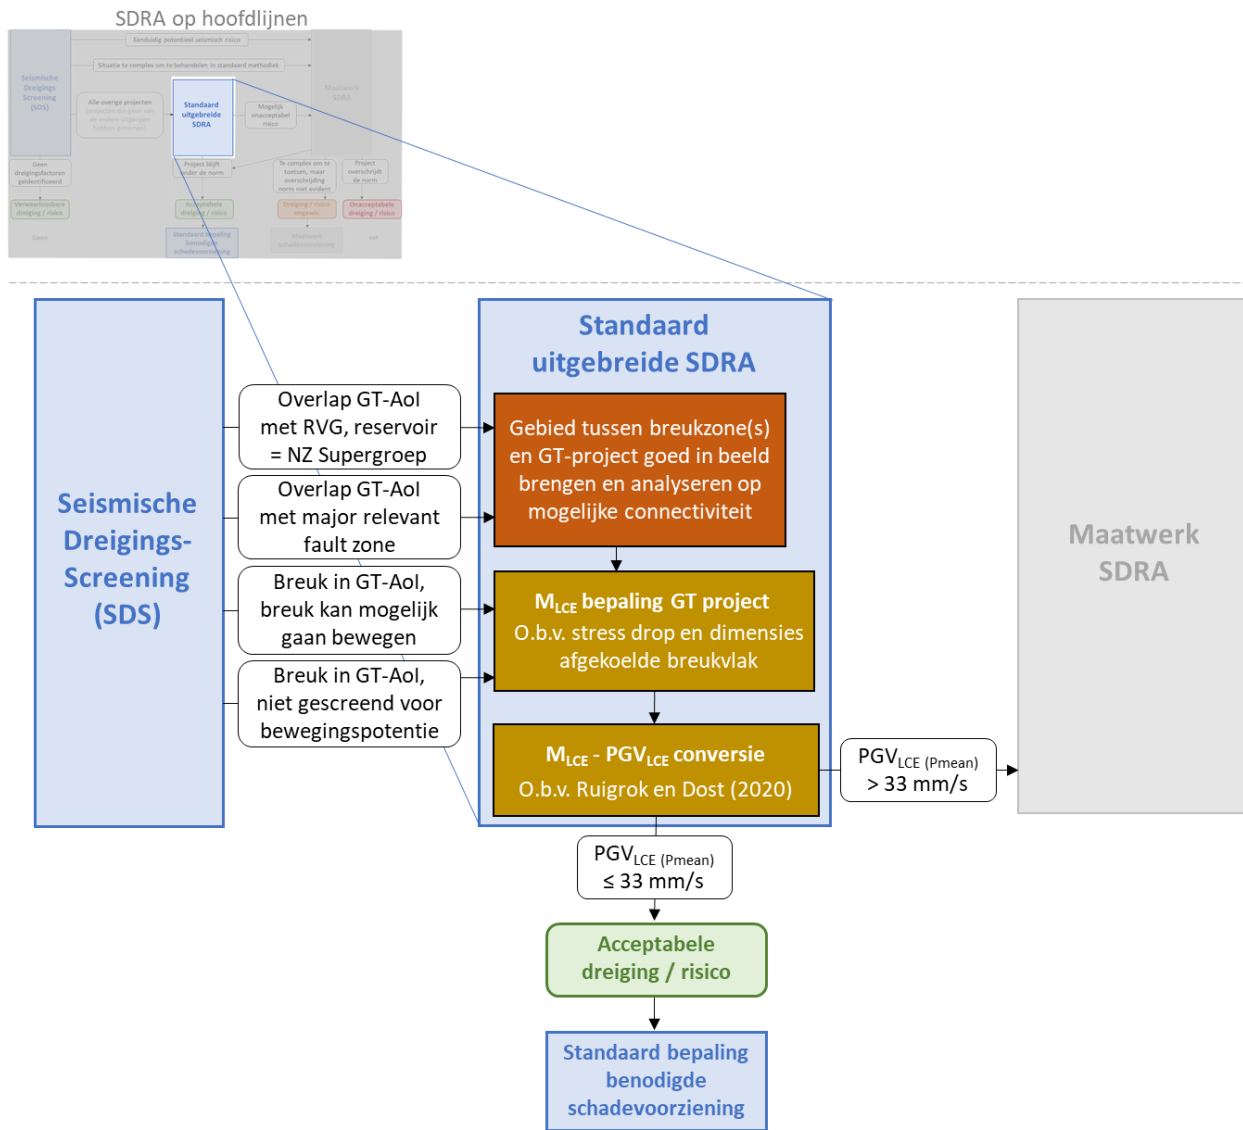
SDRA op hoofdlijnen

Eenduidig potentieel seismisch risico

Situatie te complex om te behandelen in standaard methodiek

Seismische Dreigings Screening (SDS)

Alle overige projecten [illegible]

Standaard uitgebreide SDRA

Mogelijk onacceptabel risico

Maatwerk SDRA

Geen dreigingsfactoren geïdentificeerd

Project blijft onder de norm

Te complex om te toetsen, maar overschrijding norm niet evident

Project overschrijdt de norm

Verwaarloosbare dreiging / risico

Acceptabele dreiging / risico

Dreiging / risico ongewis

Onacceptabele dreiging / risico

Geen

Standaard bepaling benodigde schadevoorziening

Maatwerk schadevoorziening

stel

Seismische Dreigings-Screening (SDS)

Overlap GT-AoI met RVG, reservoir = NZ Supergroep

Overlap GT-AoI met major relevant fault zone

Breuk in GT-AoI, breuk kan mogelijk gaan bewegen

Breuk in GT-AoI, niet gescreend voor bewegingspotentie

Standaard uitgebreide SDRA

Gebied tussen breukzone(s) en GT-project goed in beeld brengen en analyseren op mogelijke connectiviteit

$M_{LCE}$ bepaling GT project
O.b.v. stress drop en dimensies afgekoelde breukvlak

$M_{LCE}$ - $PGV_{LCE}$ conversie
O.b.v. Ruigrok en Dost (2020)

$PGV_{LCE\ (Pmean)}$
> 33 mm/s

Maatwerk SDRA

$PGV_{LCE\ (Pmean)}$
≤ 33 mm/s

Acceptabele dreiging / risico

Standaard bepaling benodigde schadevoorziening